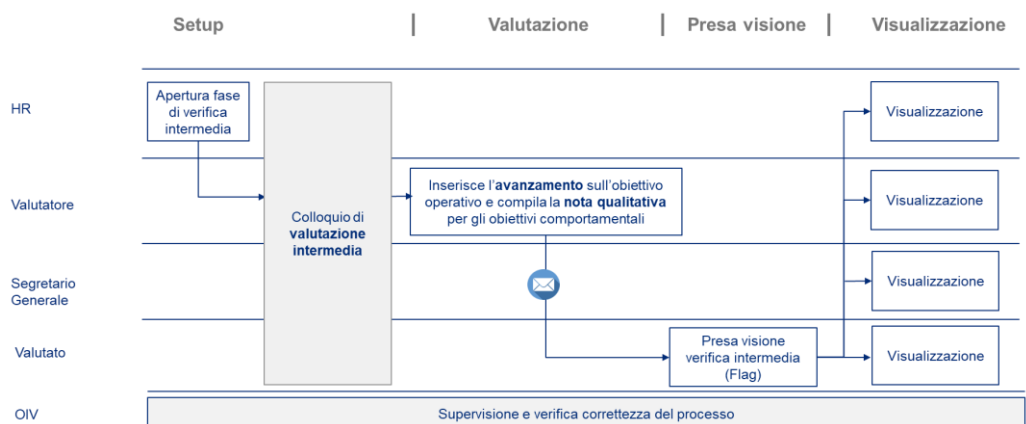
Setup | Valutazione | Presa visione | Visualizzazione

HR

Apertura fase di verifica intermedia

Visualizzazione

Valutatore

Colloquio di **valutazione intermedia**

Inserisce l'**avanzamento** sull'obiettivo operativo e compila la **nota qualitativa** per gli obiettivi comportamentali

Visualizzazione

Segretario Generale

Visualizzazione

Valutato

Presa visione verifica intermedia (Flag)

Visualizzazione

OIV

Supervisione e verifica correttezza del processo